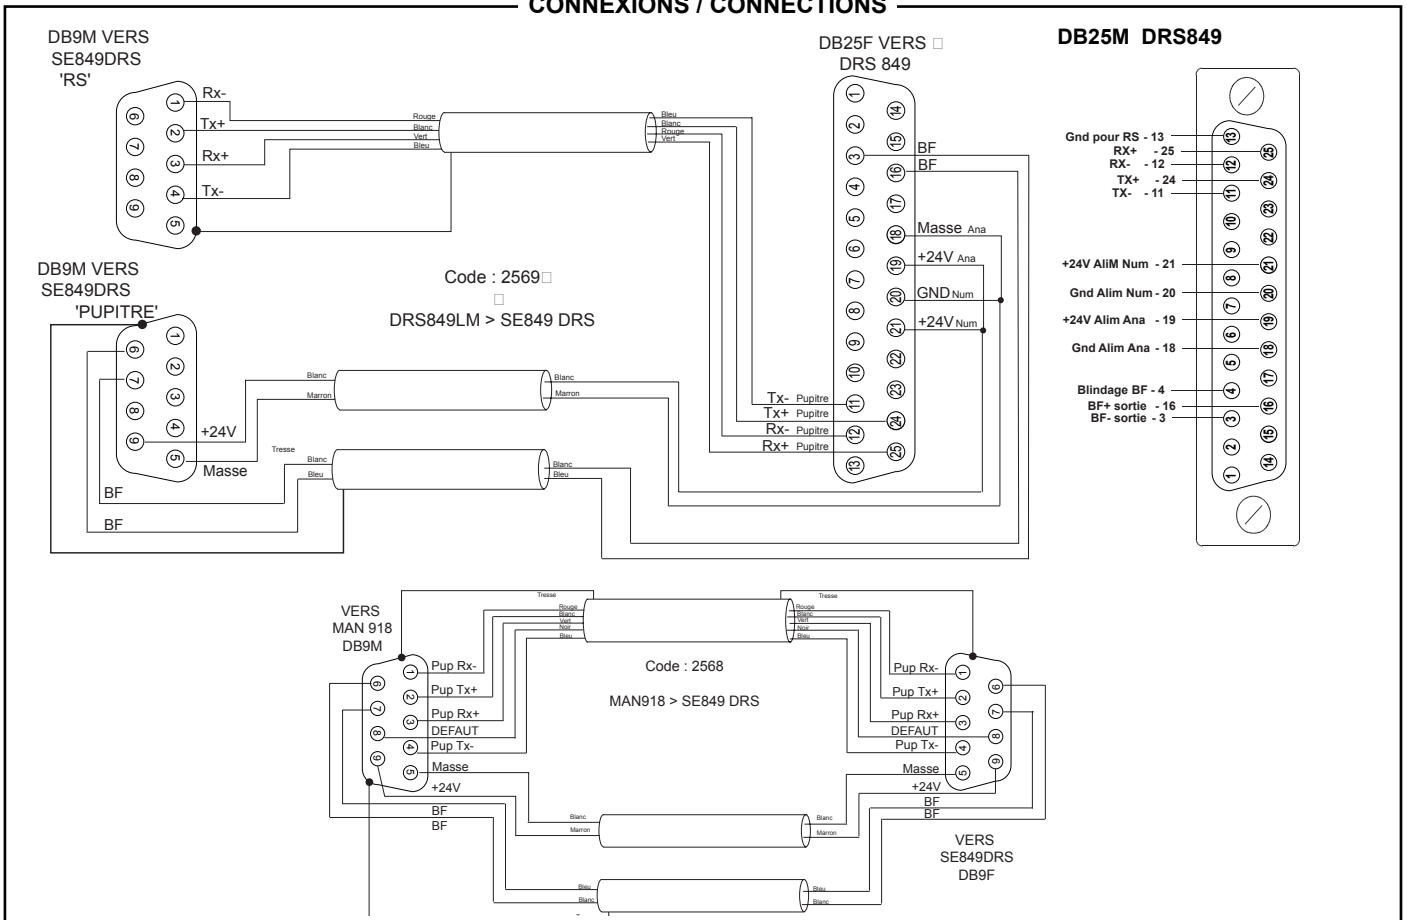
CONNEXIONS / CONNECTIONS

DB9M VERS SE849DRS 'RS'

1 Rx-
2 Tx+
3 Rx+
4 Tx-
5
6
7
8
9

Rouge
Blanc
Vert
Bleu

Bleu
Blanc
Rouge
Vert

DB25F VERS DRS 849

1 2 3 4 5 6 7 8 9 10 11 12 13
14 15 16 17 18 19 20 21 22 23 24 25

BF
BF
Masse Ana
+24V Ana
GND Num
+24V Num

Tx- Pupitre
Tx+ Pupitre
Rx- Pupitre
Rx+ Pupitre

DB9M VERS SE849DRS 'PUPITRE'

1 2 3 4 5 6 7 8 9

+24V
Masse
BF
BF

Code : 2569

DRS849LM > SE849 DRS

Blanc
Marron
Blanc
Marron
Tresse
Blanc
Bleu
Blanc
Bleu

DB25M DRS849

Gnd pour RS - 13
RX+ - 25
RX- - 12
TX+ - 24
TX- - 11
+24V AliM Num - 21
Gnd Alim Num - 20
+24V Alim Ana - 19
Gnd Alim Ana - 18
Blindage BF - 4
BF+ sortie - 16
BF- sortie - 3

13 25 12 24 11 23 10 22 9 21 8 20 7 19 6 18 5 17 4 16 3 15 2 14 1

VERS MAN 918 DB9M

Tresse
Rouge
Blanc
Vert
Noir
Bleu

Tresse
Rouge
Blanc
Vert
Noir
Bleu

Code : 2568

MAN918 > SE849 DRS

1 Pup Rx-
2 Pup Tx+
3 Pup Rx+
DEFAUT
4 Pup Tx-
5 Masse
+24V
BF
BF
6 7 8 9

Pup Rx-
Pup Tx+
Pup Rx+
DEFAUT
Pup Tx-
Masse
+24V
BF
BF

Blanc
Marron
Blanc
Marron
Bleu
Blanc
Bleu
Blanc

VERS SE849DRS DB9F